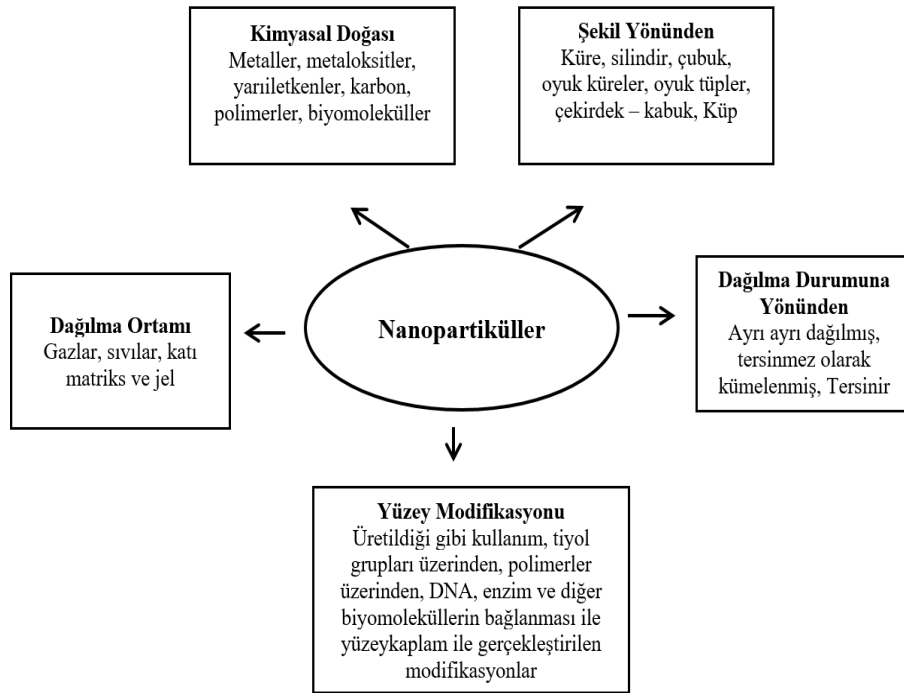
**Kimyasal Doğası**
Metaller, metaloksitler, yarıiletkenler, karbon, polimerler, biyomoleküller

**Şekil Yönünden**
Küre, silindir, çubuk, oyuk küreler, oyuk tüpler, çekirdek – kabuk, Küp

**Dağılma Ortamı**
Gazlar, sıvılar, katı matriks ve jel

**Nanopartiküller**

**Dağılma Durumuna Yönünden**
Ayrı ayrı dağılmış, tersinmez olarak kümelenmiş, Tersinir

**Yüzey Modifikasyonu**
Üretildiği gibi kullanım, tiyol grupları üzerinden, polimerler üzerinden, DNA, enzim ve diğer biyomoleküllerin bağlanması ile yüzeykaplam ile gerçekleştirilen modifikasyonlar